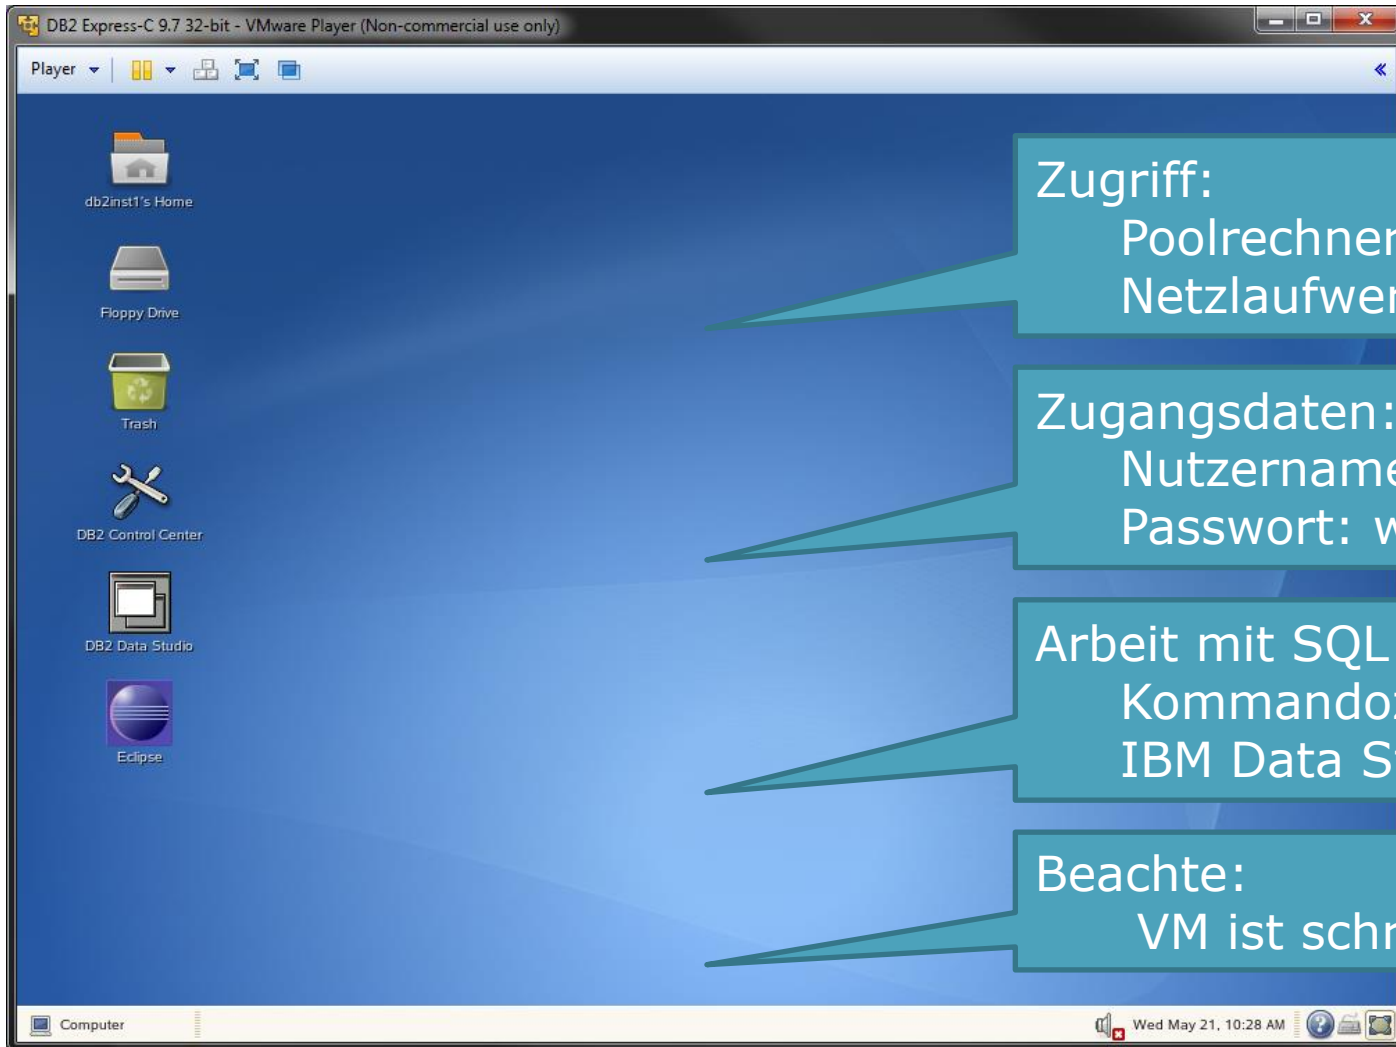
DB2 Express-C 9.7 32-bit - VMware Player (Non-commercial use only)

Player

db2inst1's Home

Floppy Drive

Trash

DB2 Control Center

DB2 Data Studio

Eclipse

Zugriff:
Poolrechner
Netzlaufwer

Zugangsdaten:
Nutzername
Passwort: w

Arbeit mit SQL
Kommando
IBM Data S

Beachte:
VM ist schr

Computer

Wed May 21, 10:28 AM